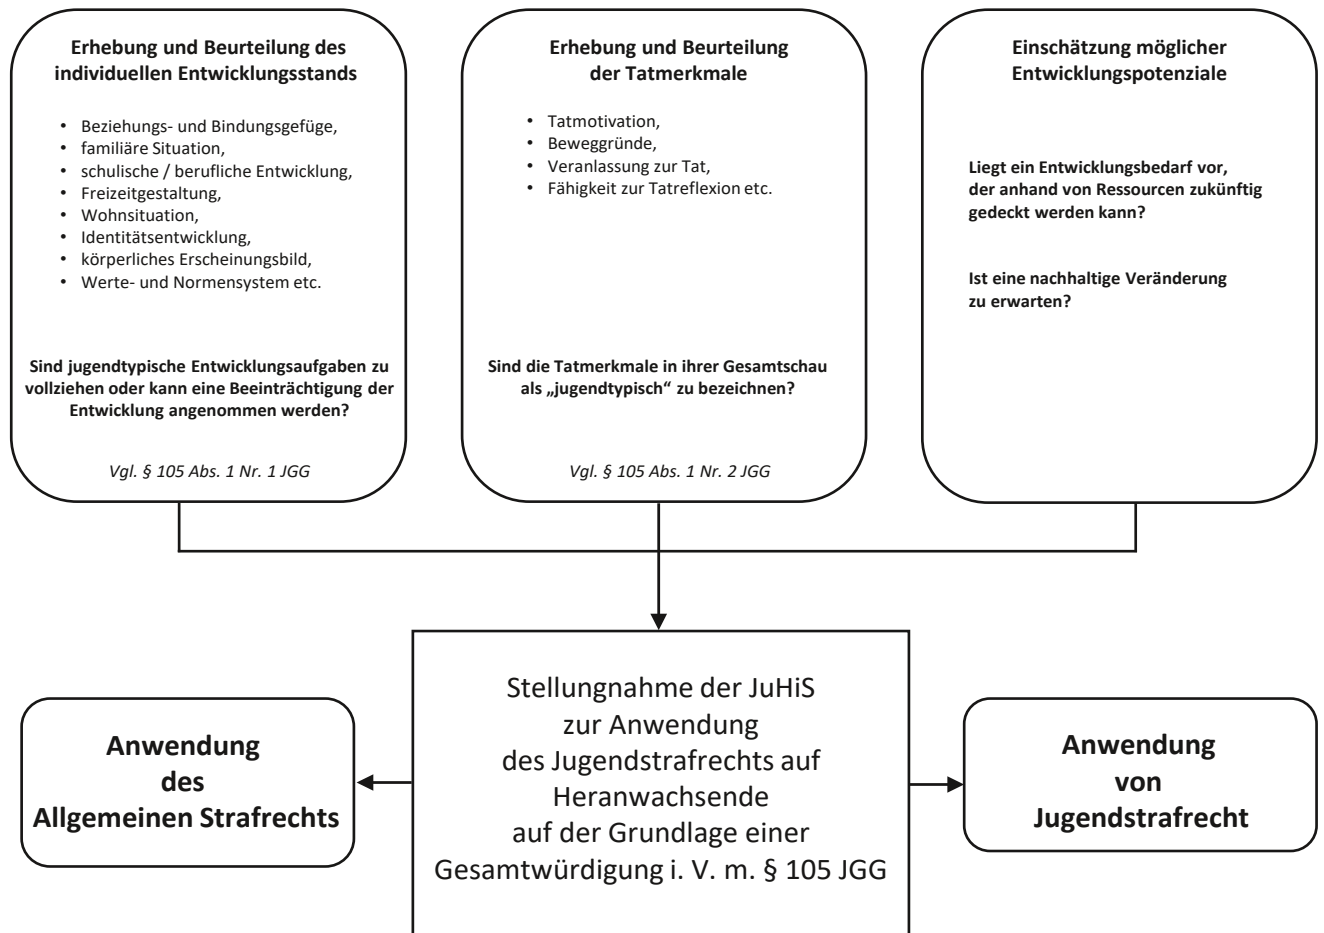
**Erhebung und Beurteilung des individuellen Entwicklungsstands**

- Beziehungs- und Bindungsgefüge,
- familiäre Situation,
- schulische / berufliche Entwicklung,
- Freizeitgestaltung,
- Wohnsituation,
- Identitätsentwicklung,
- körperliches Erscheinungsbild,
- Werte- und Normensystem etc.

**Sind jugendtypische Entwicklungsaufgaben zu vollziehen oder kann eine Beeinträchtigung der Entwicklung angenommen werden?**

*Vgl. § 105 Abs. 1 Nr. 1 JGG*

**Erhebung und Beurteilung der Tatmerkmale**

- Tatmotivation,
- Beweggründe,
- Veranlassung zur Tat,
- Fähigkeit zur Tatreflexion etc.

**Sind die Tatmerkmale in ihrer Gesamtschau als „jugendtypisch" zu bezeichnen?**

*Vgl. § 105 Abs. 1 Nr. 2 JGG*

**Einschätzung möglicher Entwicklungspotenziale**

**Liegt ein Entwicklungsbedarf vor, der anhand von Ressourcen zukünftig gedeckt werden kann?**

**Ist eine nachhaltige Veränderung zu erwarten?**

**Anwendung des Allgemeinen Strafrechts**

Stellungnahme der JuHiS zur Anwendung des Jugendstrafrechts auf Heranwachsende auf der Grundlage einer Gesamtwürdigung i. V. m. § 105 JGG

**Anwendung von Jugendstrafrecht**